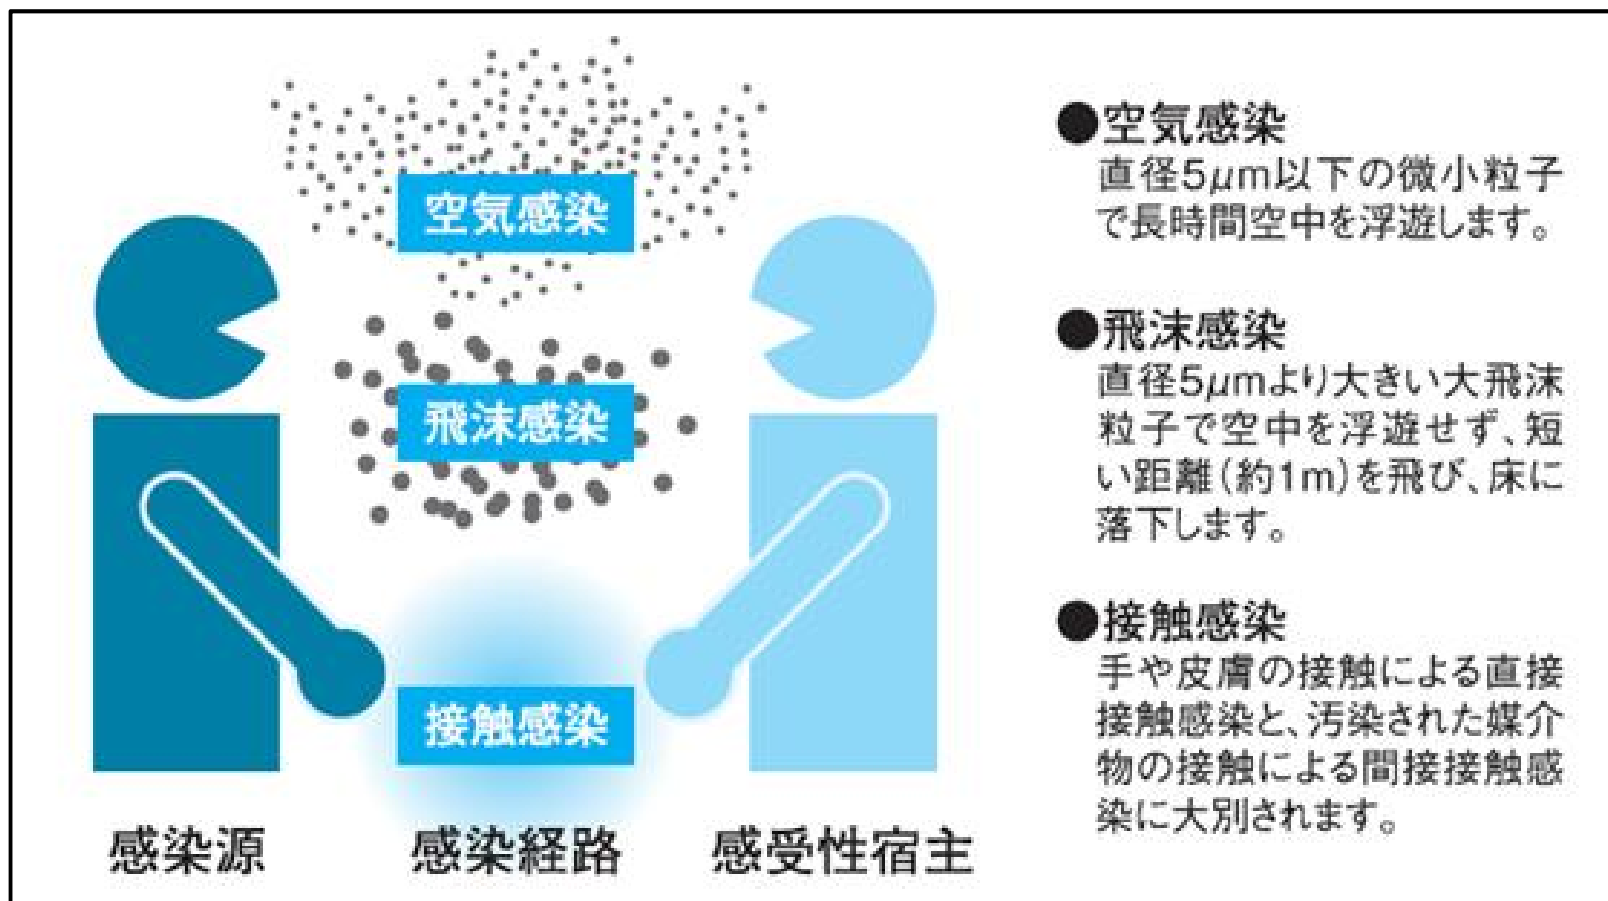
空気感染

飛沫感染

接触感染

感染源

感染経路

感受性宿主

●空気感染
直径5μm以下の微小粒子で長時間空中を浮遊します。

●飛沫感染
直径5μmより大きい大飛沫粒子で空中を浮遊せず、短い距離（約1m）を飛び、床に落下します。

●接触感染
手や皮膚の接触による直接接触感染と、汚染された媒介物の接触による間接接触感染に大別されます。